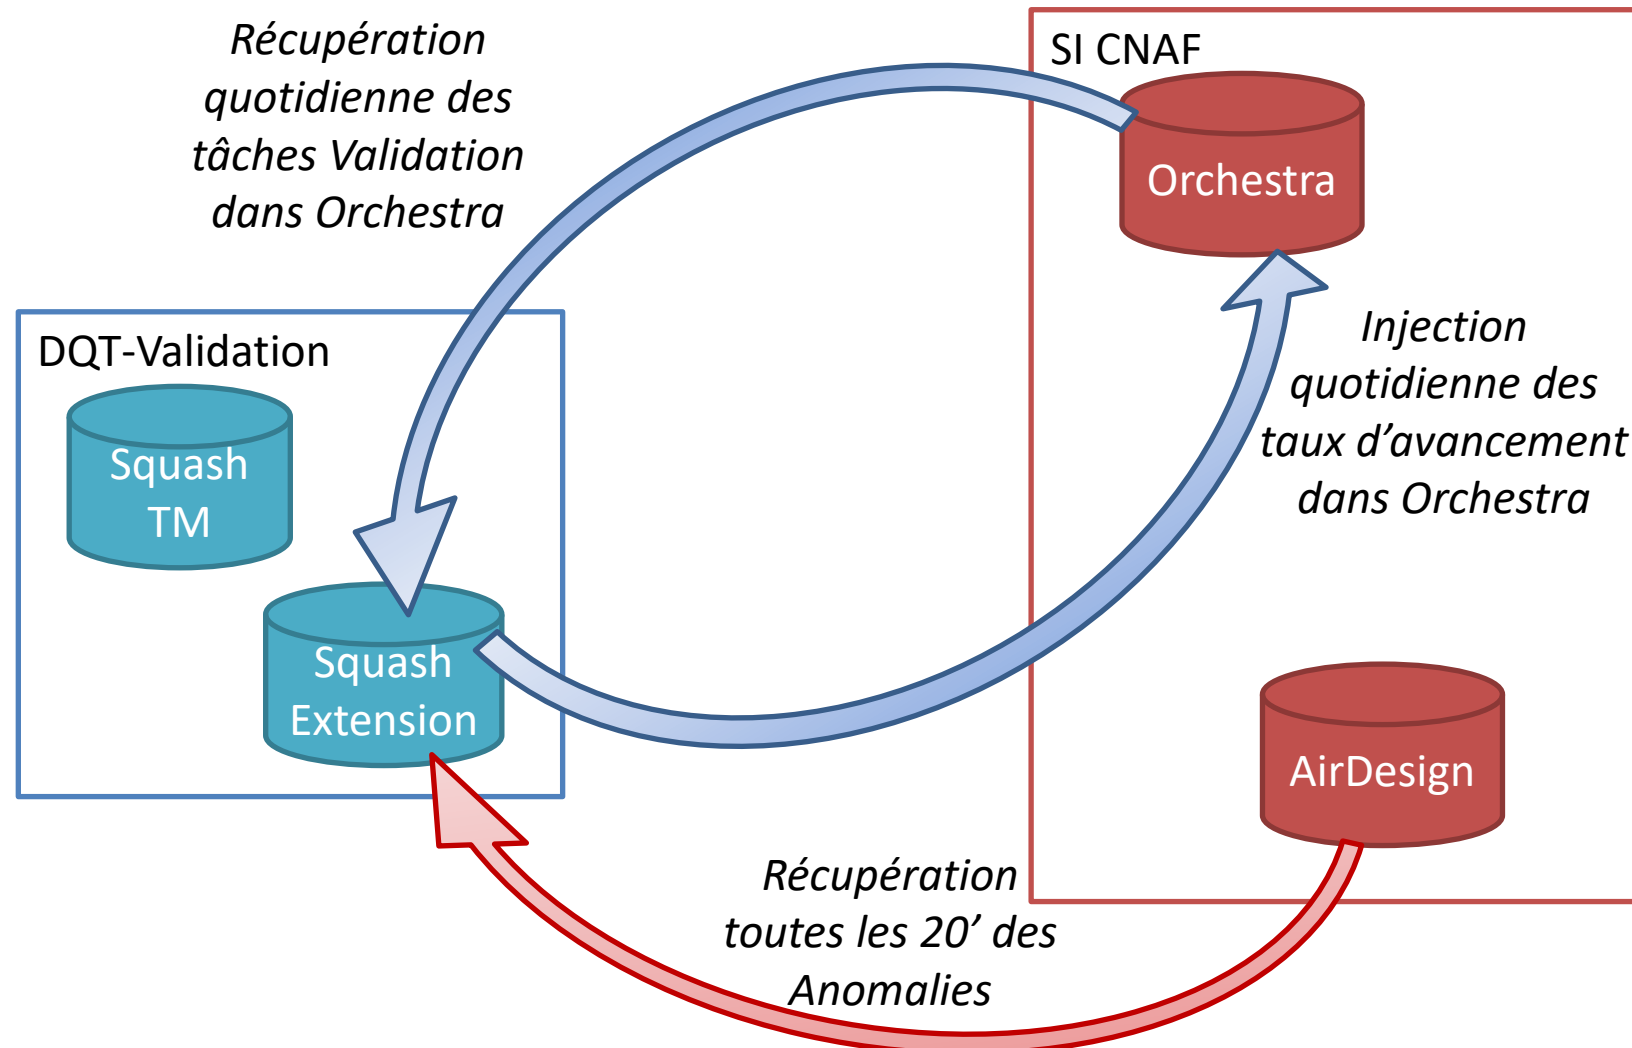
Récupération quotidienne des tâches Validation dans Orchestra

SI CNAF

Orchestra

DQT-Validation

Squash TM

Squash Extension

Injection quotidienne des taux d'avancement dans Orchestra

AirDesign

Récupération toutes les 20' des Anomalies